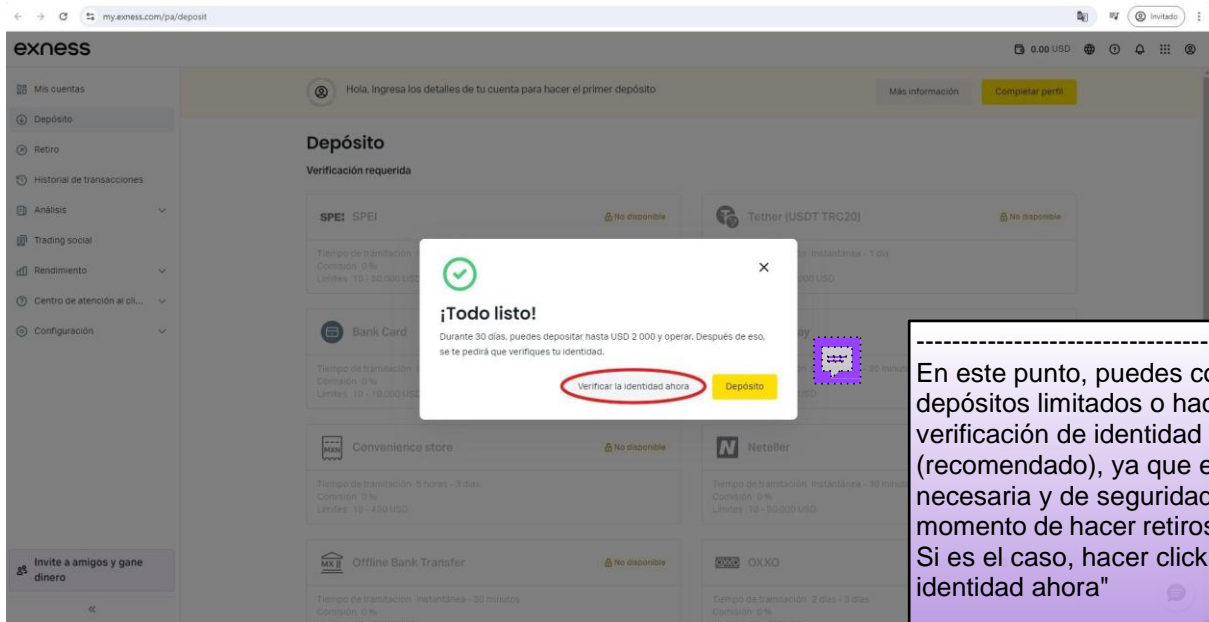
my.exness.com/pa/deposit

Invitado

exness

0.00 USD

Mis cuentas
Depósito
Retiro
Historial de transacciones
Análisis
Trading social
Rendimiento
Centro de atención al cli...
Configuración

Invite a amigos y gane dinero

«

Hola. Ingresa los detalles de tu cuenta para hacer el primer depósito

Más información

Completar perfil

Depósito

Verificación requerida

SPEI SPEI

No disponible

Tiempo de tramitación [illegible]
Comisión 0%
Límites 10 - 50 000 USD

Tether (USDT TRC20)

No disponible

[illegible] instantánea - 1 día
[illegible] 200 USD

Bank Card

Tiempo de tramitación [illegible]
Comisión 0%
Límites 10 - 10 000 USD

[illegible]ay

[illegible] 30 minutos
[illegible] USD

Convenience store

No disponible

Tiempo de tramitación 5 horas - 3 días
Comisión 0%
Límites 10 - 430 USD

Neteller

Tiempo de tramitación Instantánea - 30 minutos
Comisión 0%
Límites 10 - 50 000 USD

Offline Bank Transfer

No disponible

Tiempo de tramitación Instantánea - 30 minutos
Comisión 0%

OXXO

Tiempo de tramitación 2 días - 3 días
Comisión 0%

¡Todo listo!

Durante 30 días, puedes depositar hasta USD 2 000 y operar. Después de eso, se te pedirá que verifiques tu identidad.

Verificar la identidad ahora

Depósito

---------------------------------------
En este punto, puedes co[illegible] depósitos limitados o hac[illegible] verificación de identidad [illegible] (recomendado), ya que e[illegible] necesaria y de segurida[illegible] momento de hacer retiros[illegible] Si es el caso, hacer click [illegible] identidad ahora"